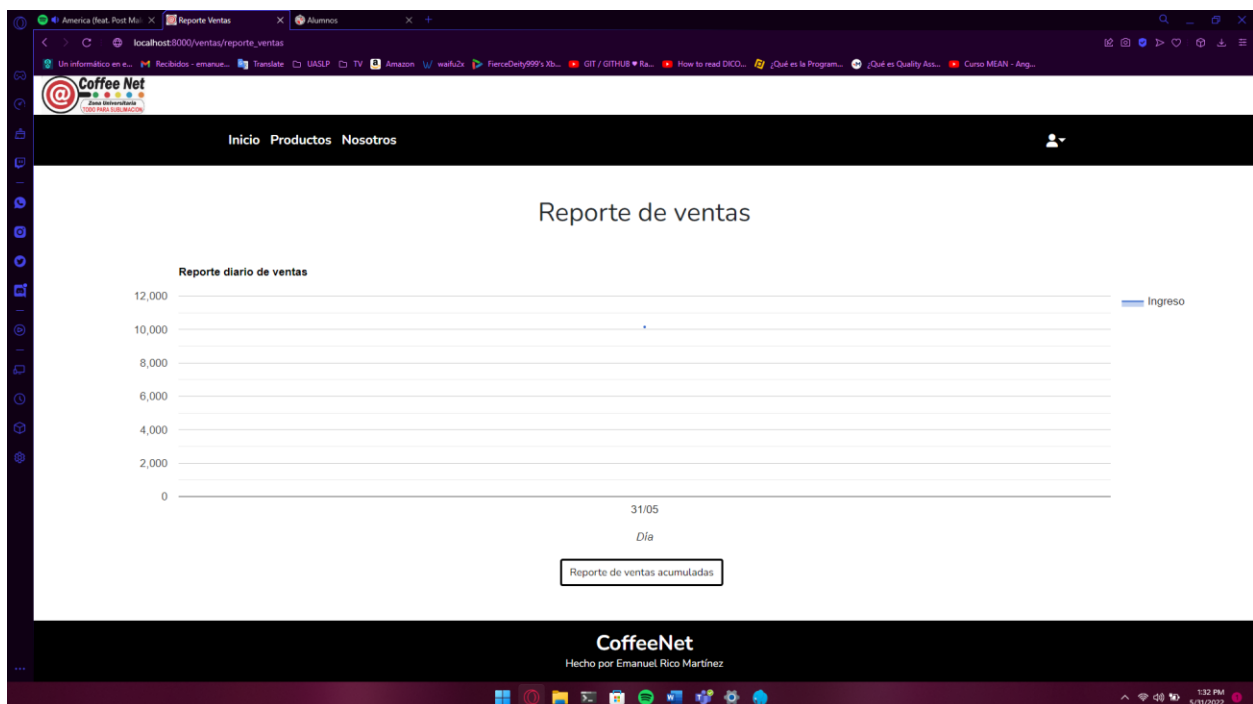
America (feat. Post Mal... ×
Reporte Ventas ×
Alumnos ×

localhost:8000/ventas/reporte_ventas

Un informático en e... Recibidos - emanue... Translate UASLP TV Amazon waifu2x FierceDeity999's Xb... GIT / GITHUB ♥ Ra... How to read DICO... ¿Qué es la Program... ¿Qué es Quality Ass... Curso MEAN - Ang...

Coffee Net
Zona Universitaria
TODO PARA SUBLIMACION

Inicio Productos Nosotros

Reporte de ventas

Reporte diario de ventas

12,000
10,000
8,000
6,000
4,000
2,000
0

Ingreso

31/05

Día

Reporte de ventas acumuladas

CoffeeNet
Hecho por Emanuel Rico Martínez

1:32 PM
5/31/2022